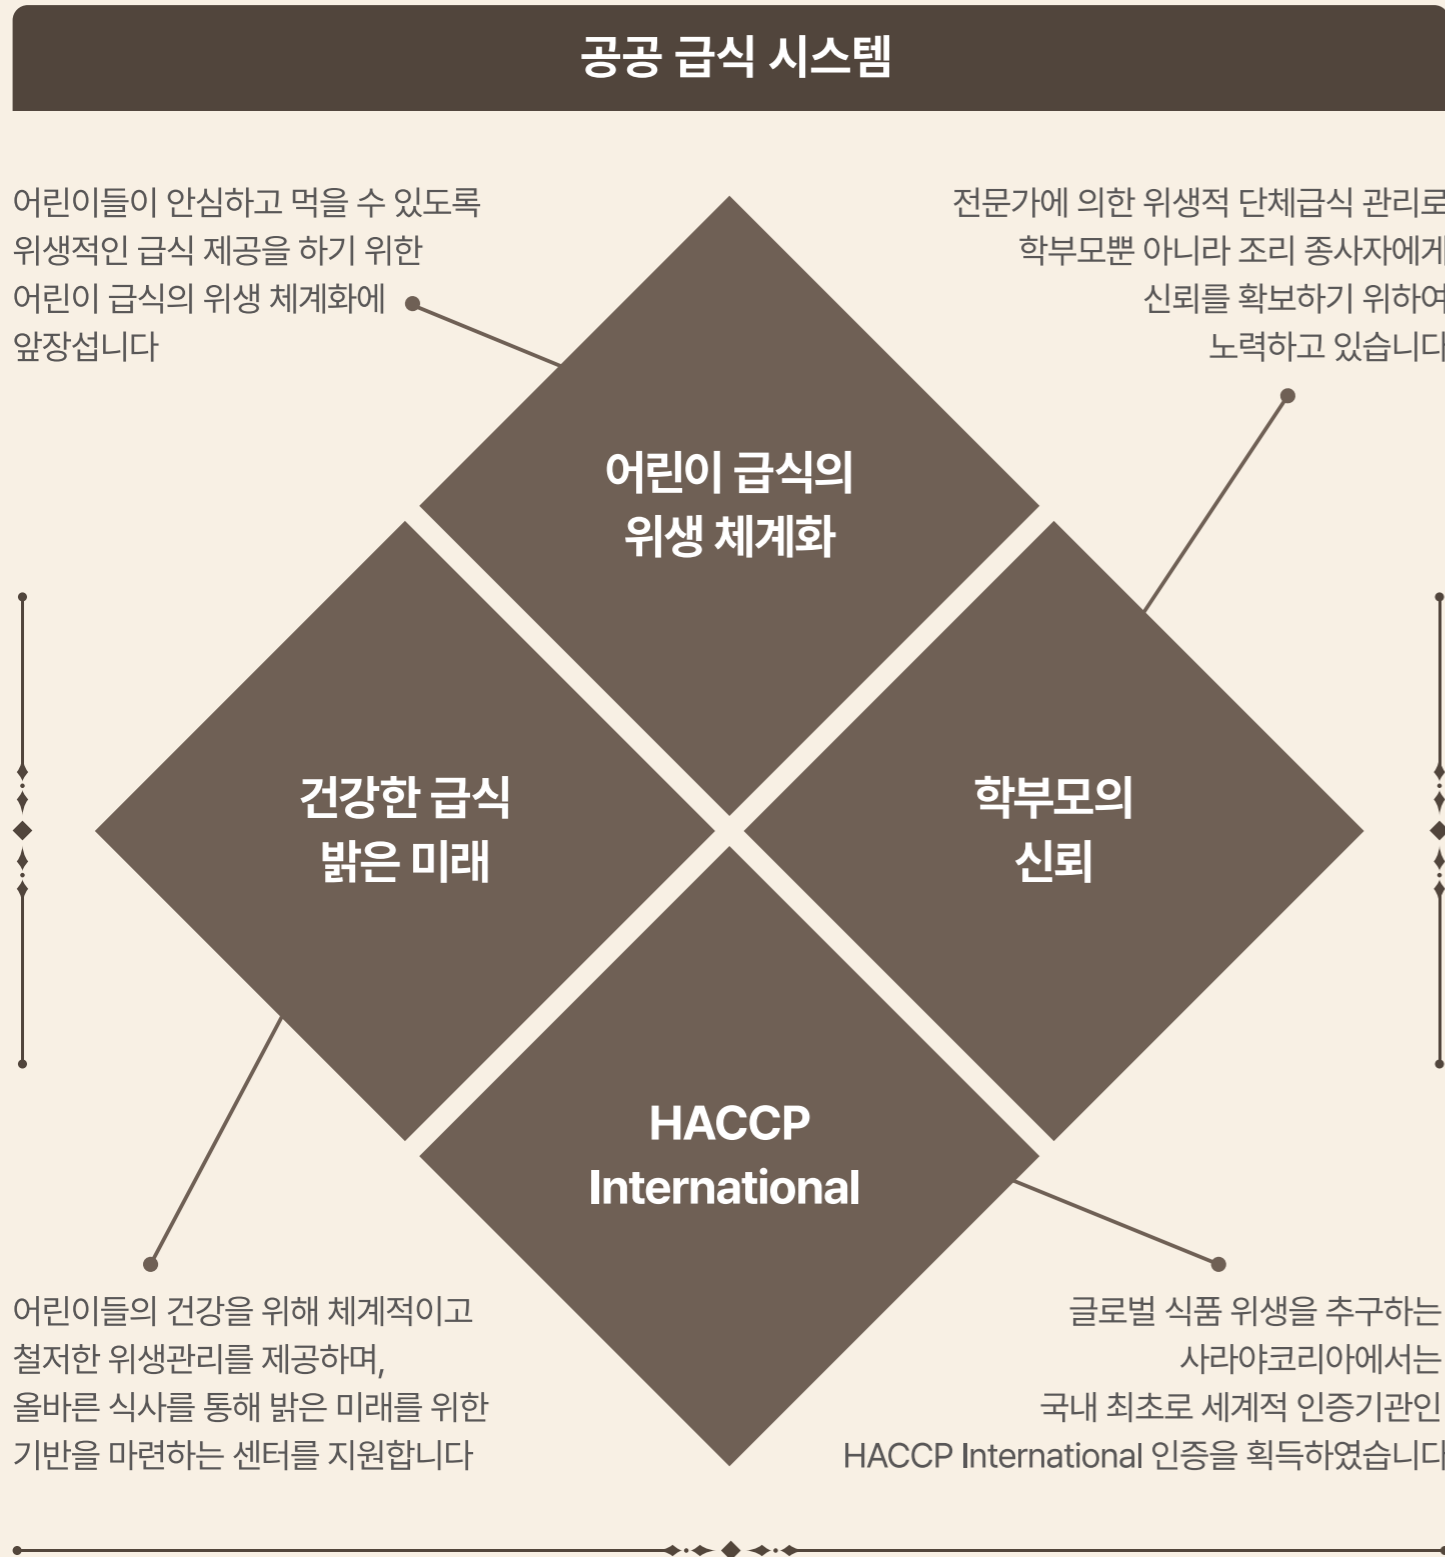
공공 급식 시스템

어린이들이 안심하고 먹을 수 있도록 위생적인 급식 제공을 하기 위한 어린이 급식의 위생 체계화에 앞장섭니다

전문가에 의한 위생적 단체급식 관리로 학부모뿐 아니라 조리 종사자에게 신뢰를 확보하기 위하여 노력하고 있습니다

어린이 급식의 위생 체계화

건강한 급식 밝은 미래

학부모의 신뢰

HACCP International

어린이들의 건강을 위해 체계적이고 철저한 위생관리를 제공하며, 올바른 식사를 통해 밝은 미래를 위한 기반을 마련하는 센터를 지원합니다

글로벌 식품 위생을 추구하는 사라야코리아에서는 국내 최초로 세계적 인증기관인 HACCP International 인증을 획득하였습니다